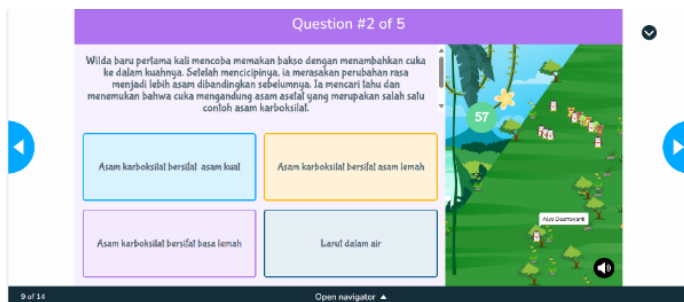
Question #2 of 5

Wilda baru pertama kali mencoba memakan bakso dengan menambahkan cuka ke dalam kuahnya. Setelah mencicipinya, ia merasakan perubahan rasa menjadi lebih asam dibandingkan sebelumnya. Ia mencari tahu dan menemukan bahwa cuka mengandung asam asetat yang merupakan salah satu contoh asam karboksilat.

57

Asam karboksilat bersifat asam kuat

Asam karboksilat bersifat asam lemah

Asam karboksilat bersifat basa lemah

Larut dalam air

Alya Desmayanti

9 of 14

Open navigator ▲